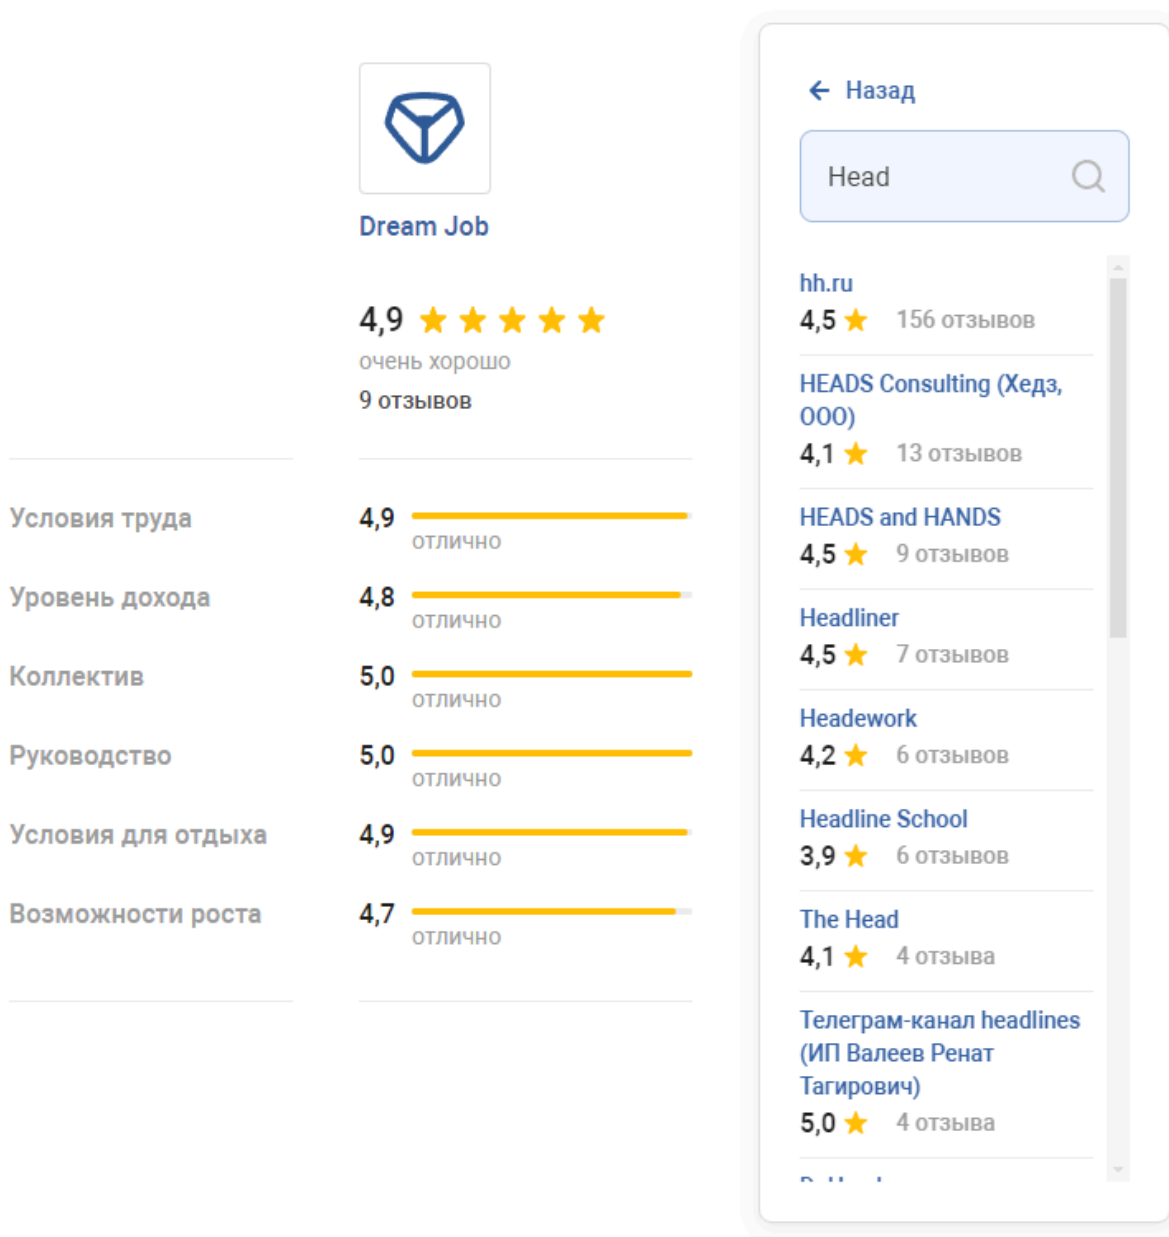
Dream Job

4,9 очень хорошо
9 отзывов

| | | |
|---|---|---|
| Условия труда | 4,9 | отлично |
| Уровень дохода | 4,8 | отлично |
| Коллектив | 5,0 | отлично |
| Руководство | 5,0 | отлично |
| Условия для отдыха | 4,9 | отлично |
| Возможности роста | 4,7 | отлично |

← Назад

Head

hh.ru
4,5 156 отзывов

HEADS Consulting (Хедз, ООО)
4,1 13 отзывов

HEADS and HANDS
4,5 9 отзывов

Headliner
4,5 7 отзывов

Headework
4,2 6 отзывов

Headline School
3,9 6 отзывов

The Head
4,1 4 отзыва

Телеграм-канал headlines (ИП Валеев Ренат Тагирович)
5,0 4 отзыва

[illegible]